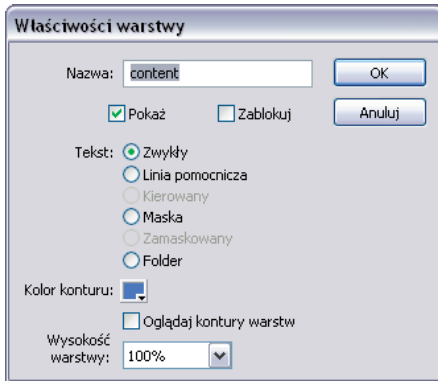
Właściwości warstwy

Nazwa: content

OK

Anuluj

Pokaż

Zablokuj

Tekst: Zwykły

Linia pomocnicza

Kierowany

Maska

Zamaskowany

Folder

Kolor konturu:

Oglądaj kontury warstw

Wysokość warstwy: 100%